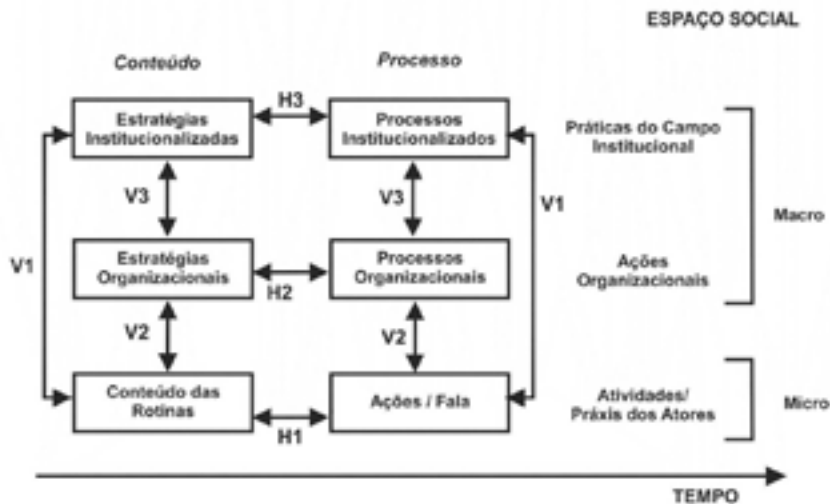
ESPAÇO SOCIAL

Conteúdo

Processo

Estratégias Institucionalizadas

H3

Processos Institucionalizados

Práticas do Campo Institucional

V3

V3

V1

Macro

V1

Estratégias Organizacionais

H2

Processos Organizacionais

Ações Organizacionais

V2

V2

Conteúdo das Rotinas

H1

Ações / Fala

Atividades/ Práxis dos Atores

Micro

TEMPO